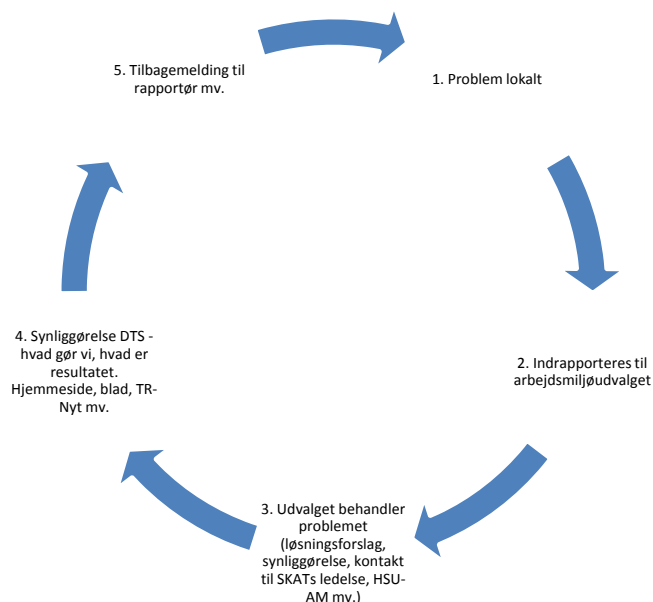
1. Problem lokalt

2. Indrapporteres til arbejdsmiljøudvalget

3. Udvalget behandler problemet (løsningsforslag, synliggørelse, kontakt til SKATs ledelse, HSU-AM mv.)

4. Synliggørelse DTS - hvad gør vi, hvad er resultatet. Hjemmeside, blad, TR-Nyt mv.

5. Tilbagemelding til rapportør mv.